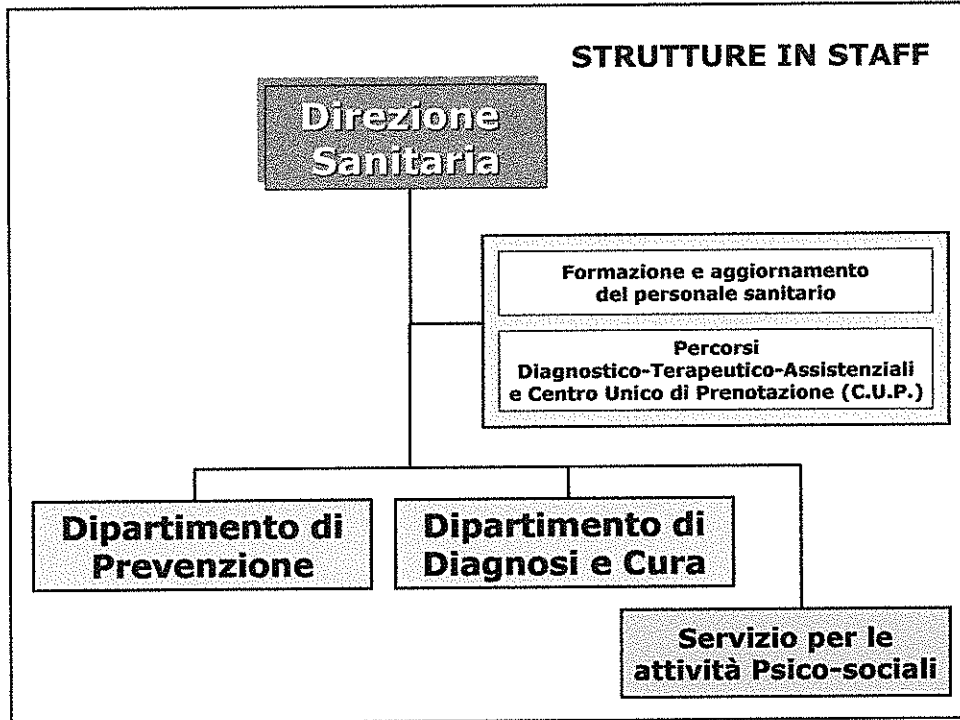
STRUTTURE IN STAFF

Direzione Sanitaria

Formazione e aggiornamento del personale sanitario

Percorsi Diagnostico-Terapeutico-Assistenziali e Centro Unico di Prenotazione (C.U.P.)

Dipartimento di Prevenzione

Dipartimento di Diagnosi e Cura

Servizio per le attività Psico-sociali